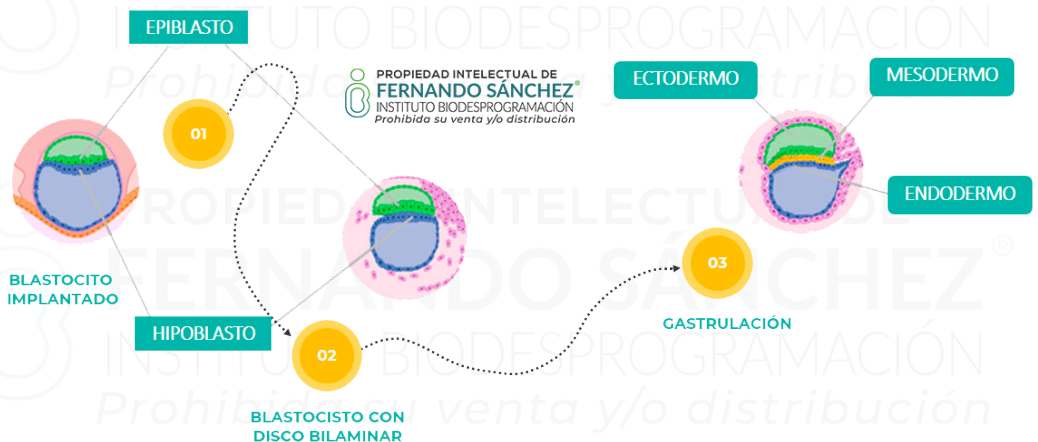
EPIBLASTO

PROPIEDAD INTELECTUAL DE
FERNANDO SÁNCHEZ®
INSTITUTO BIODESPROGRAMACIÓN
Prohibida su venta y/o distribución

ECTODERMO

MESODERMO

01

ENDODERMO

BLASTOCITO IMPLANTADO

03

GASTRULACIÓN

HIPOBLASTO

02

BLASTOCISTO CON DISCO BILAMINAR

INSTITUTO BIODESPROGRAMACION
Prohibida su venta y/o distribución
PROPIEDAD INTELECTUAL DE
FERNANDO SÁNCHEZ®
INSTITUTO BIODESPROGRAMACION
Prohibida su venta y/o distribución